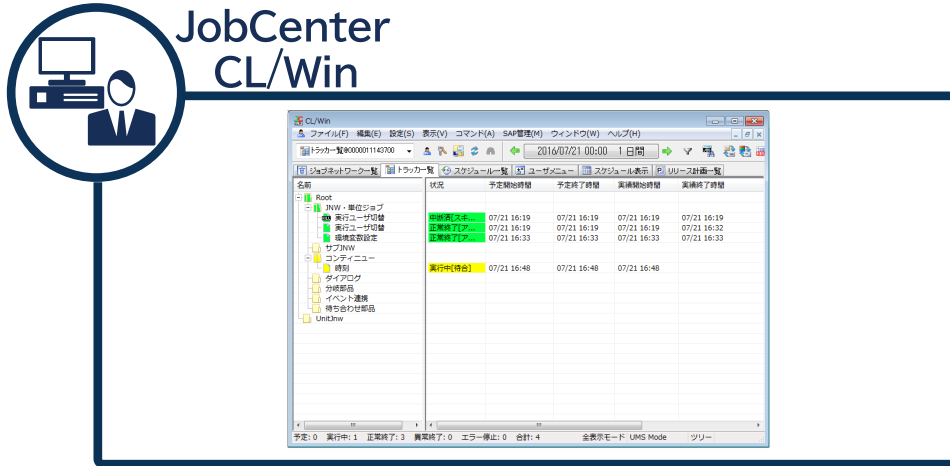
JobCenter
CL/Win

CL/Win

ファイル(F) 編集(E) 設定(S) 表示(V) コマンド(A) SAP管理(M) ウィンドウ(W) ヘルプ(H)

トラッカー覧@0000011143700

2016/07/21 00:00 1 日間

ジョブネットワーク一覧 | トラッカー覧 | スケジュール一覧 | ユーザメニュー | スケジュール表示 | リリース計画一覧

| 名前 | 状況 | 予定開始時間 | 予定終了時間 | 実績開始時間 | 実績終了時間 |
|---|---|---|---|---|---|
| Root | | | | | |
| JNW・単位ジョブ | | | | | |
| 実行ユーザ切替 | 中断済[スキ... | 07/21 16:19 | 07/21 16:19 | 07/21 16:19 | 07/21 16:19 |
| 実行ユーザ切替 | 正常終了[ア... | 07/21 16:19 | 07/21 16:19 | 07/21 16:19 | 07/21 16:32 |
| 環境変数設定 | 正常終了[ア... | 07/21 16:33 | 07/21 16:33 | 07/21 16:33 | 07/21 16:33 |
| サブJNW | | | | | |
| コンティニュー | | | | | |
| 時刻 | 実行中[待合] | 07/21 16:48 | 07/21 16:48 | 07/21 16:48 | |
| ダイアログ | | | | | |
| 分岐部品 | | | | | |
| イベント連携 | | | | | |
| 待ち合わせ部品 | | | | | |
| UnitJnw | | | | | |

予定: 0 実行中: 1 正常終了: 3 異常終了: 0 エラー停止: 0 合計: 4 全表示モード UMS Mode ツリー